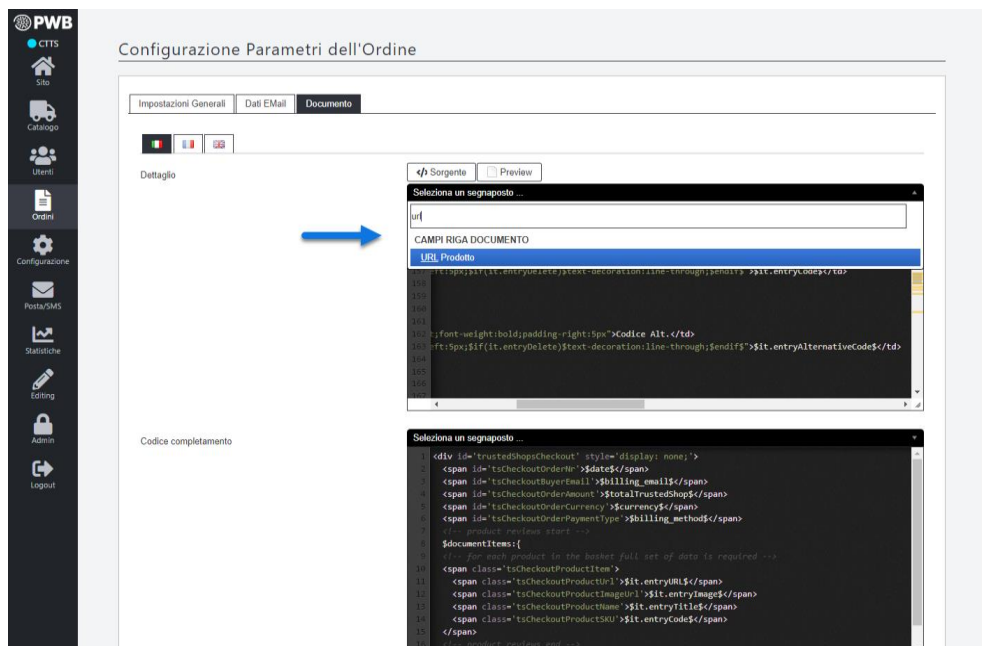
PWB
CTTS
Sito
Catalogo
Utenti
Ordini
Configurazione
Posta/SMS
Statistiche
Editing
Admin
Logout

Configurazione Parametri dell'Ordine

Impostazioni Generali | Dati EMail | Documento

Dettaglio

</> Sorgente | Preview

Seleziona un segnaposto ...

url

CAMPI RIGA DOCUMENTO

URL Prodotto

ft:5px;$if(it.entryDelete)$text-decoration:line-through;$endif$">$it.entryCode$</td>
158
159
160
161
162 t;font-weight:bold;padding-right:5px">Codice Alt.</td>
163 ft:5px;$if(it.entryDelete)$text-decoration:line-through;$endif$">$it.entryAlternativeCode$</td>
164
165
166

Codice completamento

Seleziona un segnaposto ...

1 <div id='trustedShopsCheckout' style='display: none;'>
2 <span id='tsCheckoutOrderNr'>$date$</span>
3 <span id='tsCheckoutBuyerEmail'>$billing_email$</span>
4 <span id='tsCheckoutOrderAmount'>$totalTrustedShop$</span>
5 <span id='tsCheckoutOrderCurrency'>$currency$</span>
6 <span id='tsCheckoutOrderPaymentType'>$billing_method$</span>
7 <!-- product reviews start -->
8 $documentItems:{
9 <!-- for each product in the basket full set of data is required -->
10 <span class='tsCheckoutProductItem'>
11 <span class='tsCheckoutProductUrl'>$it.entryURL$</span>
12 <span class='tsCheckoutProductImageUrl'>$it.entryImage$</span>
13 <span class='tsCheckoutProductName'>$it.entryTitle$</span>
14 <span class='tsCheckoutProductSKU'>$it.entryCode$</span>
15 </span>